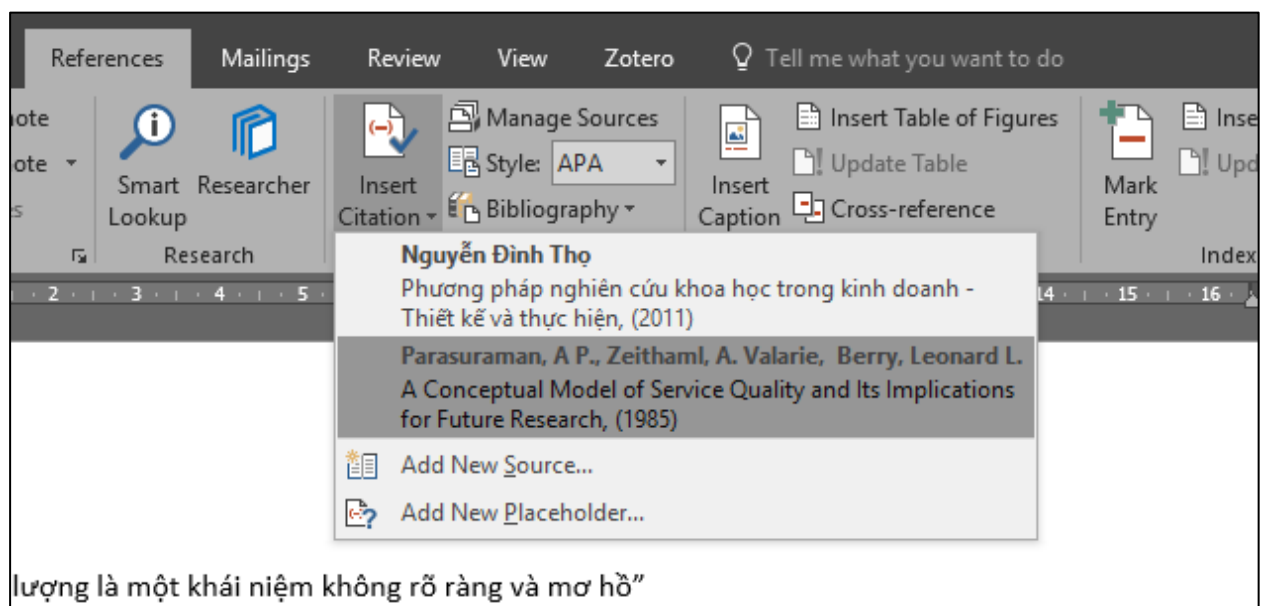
References Mailings Review View Zotero Tell me what you want to do

note
ote
s

Smart Lookup
Researcher
Research

Insert Citation
Manage Sources
Style: APA
Bibliography

Insert Caption
Insert Table of Figures
Update Table
Cross-reference

Mark Entry
Inse
Upd
Index

2 3 4 5 14 15 16

Nguyễn Đình Thọ
Phương pháp nghiên cứu khoa học trong kinh doanh - Thiết kế và thực hiện, (2011)

Parasuraman, A P., Zeithaml, A. Valarie, Berry, Leonard L.
A Conceptual Model of Service Quality and Its Implications for Future Research, (1985)

Add New Source...

Add New Placeholder...

lượng là một khái niệm không rõ ràng và mơ hồ"